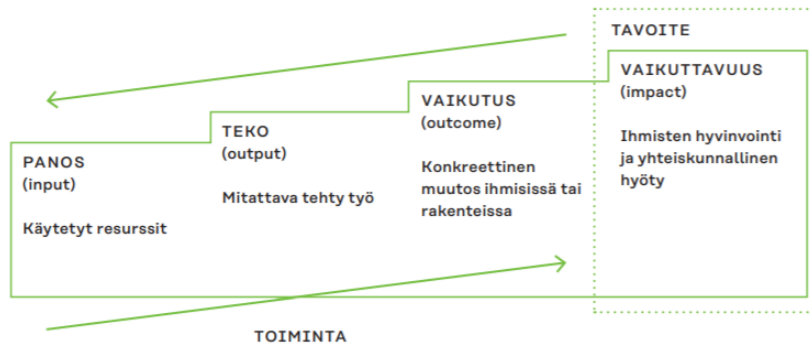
TAVOITE

PANOS
(input)

Käytetyt resurssit

TEKO
(output)

Mitattava tehty työ

VAIKUTUS
(outcome)

Konkreettinen muutos ihmisissä tai rakenteissa

VAIKUTTAVUUS
(impact)

Ihmisten hyvinvointi ja yhteiskunnallinen hyöty

TOIMINTA